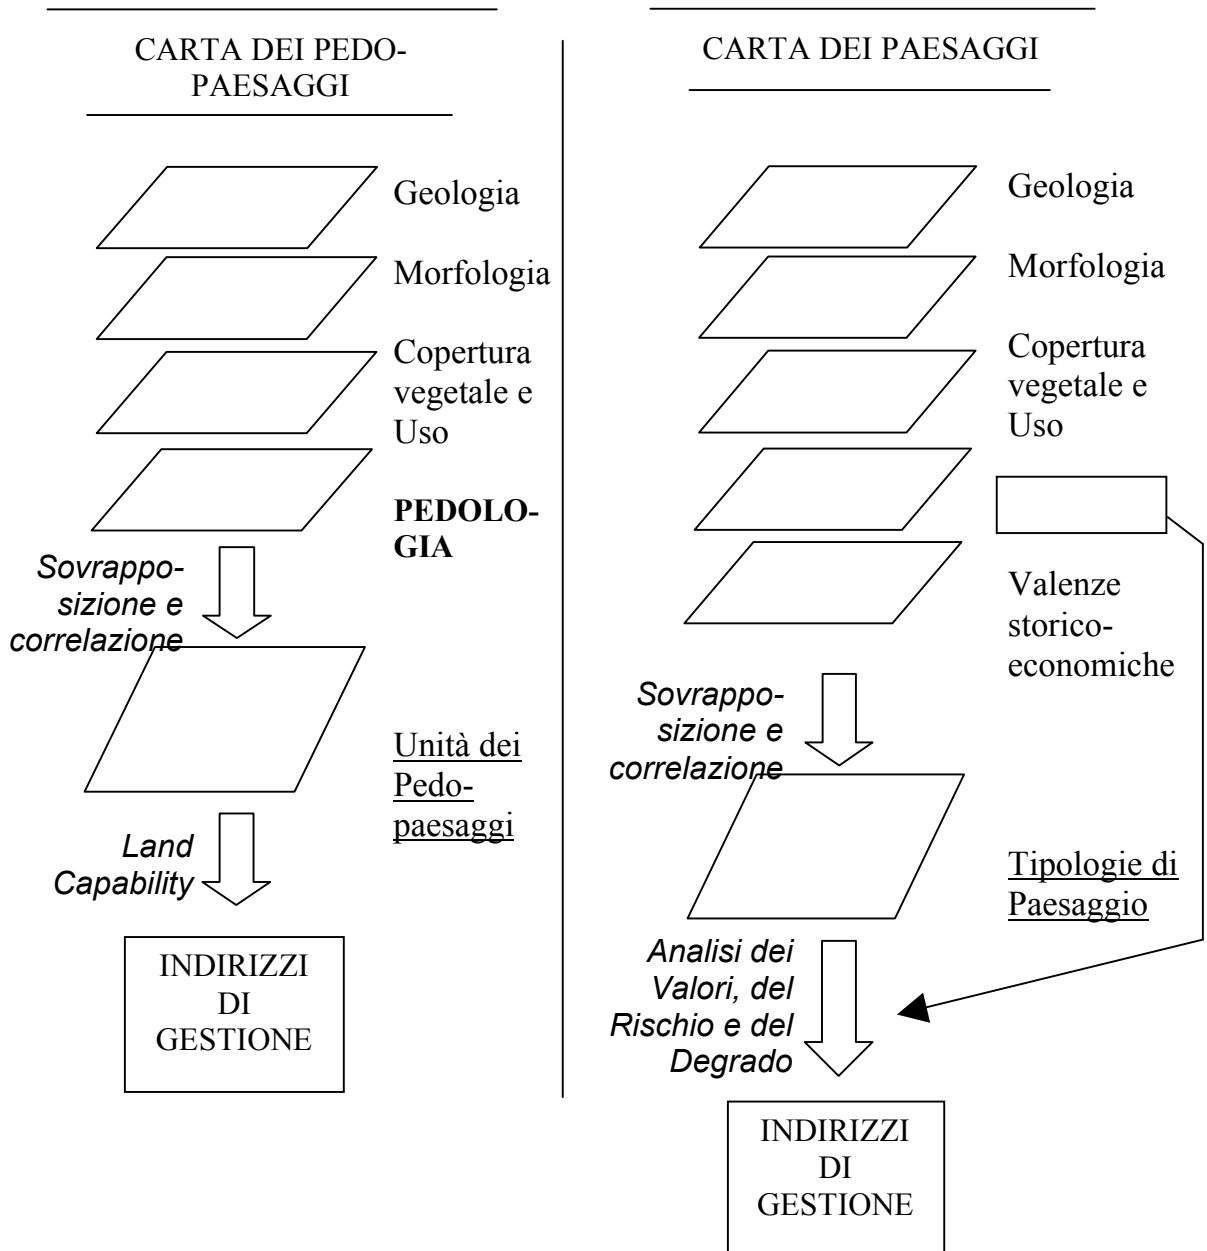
CARTA DEI PEDO-PAESAGGI

Geologia

Morfologia

Copertura vegetale e Uso

**PEDOLOGIA**

*Sovrapposizione e correlazione*

Unità dei Pedopaesaggi

*Land Capability*

INDIRIZZI DI GESTIONE

CARTA DEI PAESAGGI

Geologia

Morfologia

Copertura vegetale e Uso

Valenze storico-economiche

*Sovrapposizione e correlazione*

Tipologie di Paesaggio

*Analisi dei Valori, del Rischio e del Degrado*

INDIRIZZI DI GESTIONE